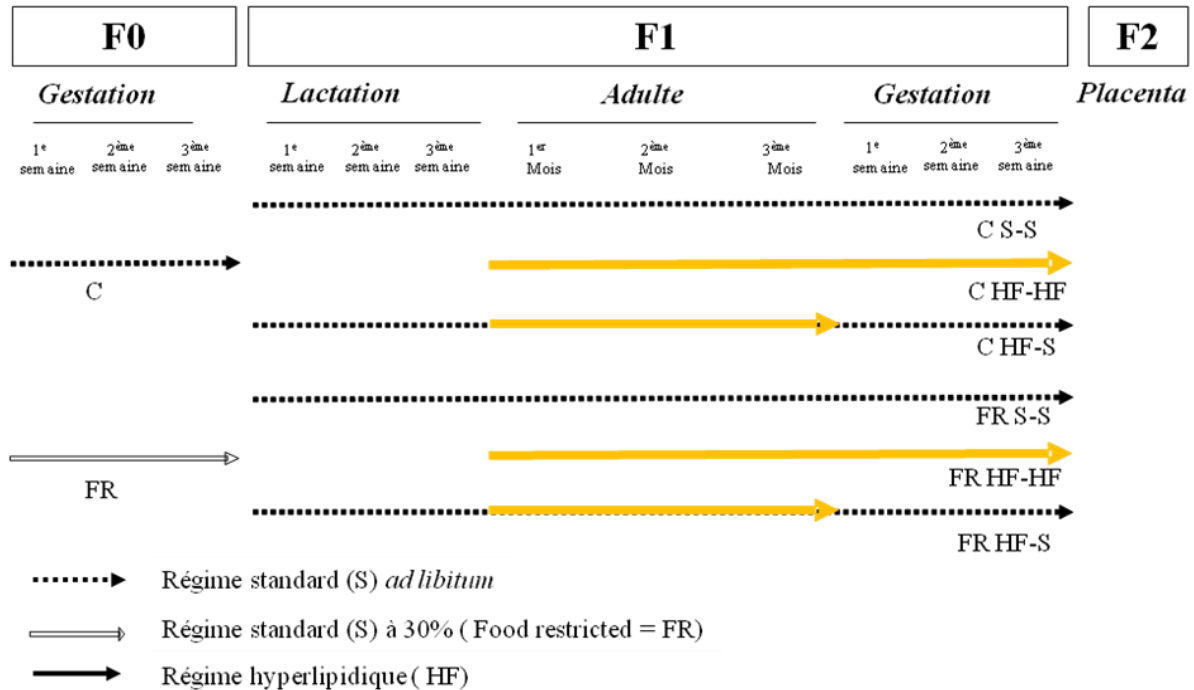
F0

F1

F2

Gestation

Lactation

Adulte

Gestation

Placenta

$1^{e}$ semaine $2^{ème}$ semaine $3^{ème}$ semaine

$1^{e}$ semaine $2^{ème}$ semaine $3^{ème}$ semaine

$1^{er}$ Mois $2^{ème}$ Mois $3^{ème}$ Mois

$1^{e}$ semaine $2^{ème}$ semaine $3^{ème}$ semaine

C S-S

C

C HF-HF

C HF-S

FR S-S

FR

FR HF-HF

FR HF-S

Régime standard (S) *ad libitum*

Régime standard (S) à 30% ( Food restricted = FR)

Régime hyperlipidique ( HF)